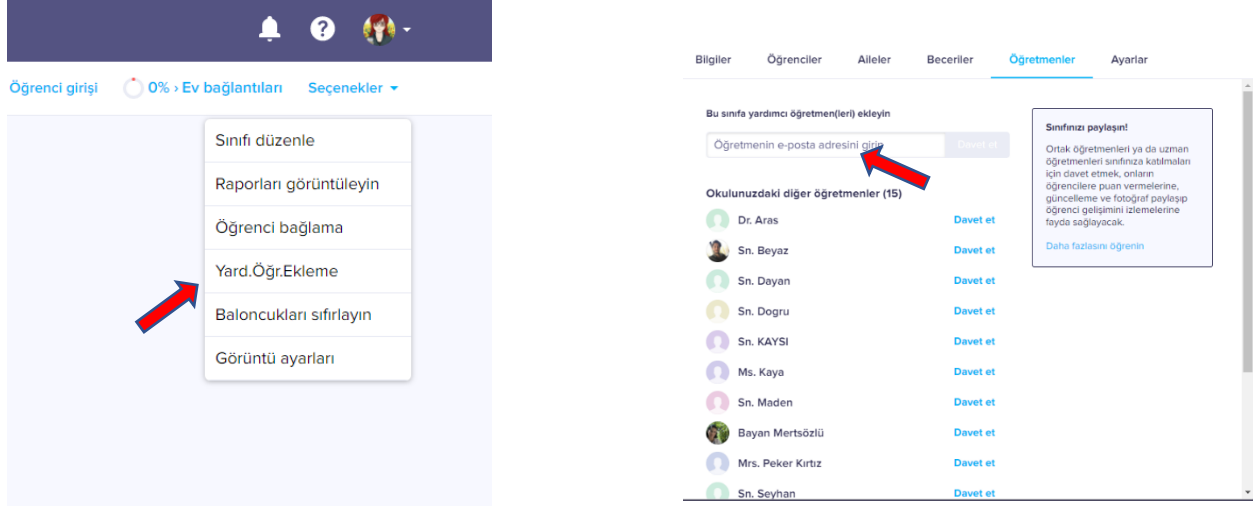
Öğrenci girişi 0% › Ev bağlantıları Seçenekler

Sınıfı düzenle
Raporları görüntüleyin
Öğrenci bağlama
Yard.Öğr.Ekleme
Baloncukları sıfırlayın
Görüntü ayarları

Bilgiler Öğrenciler Aileler Beceriler Öğretmenler Ayarlar

Bu sınıfa yardımcı öğretmen(leri) ekleyin

Öğretmenin e-posta adresini girin Davet et

Okulunuzdaki diğer öğretmenler (15)

Dr. Aras Davet et
Sn. Beyaz Davet et
Sn. Dayan Davet et
Sn. Dogru Davet et
Sn. KAYSI Davet et
Ms. Kaya Davet et
Sn. Maden Davet et
Bayan Mertsözlü Davet et
Mrs. Peker Kırtız Davet et
Sn. Seyhan Davet et

Sınıfınızı paylaşın!

Ortak öğretmenleri ya da uzman öğretmenleri sınıfınıza katılmaları için davet etmek, onların öğrencilere puan vermelerine, güncelleme ve fotoğraf paylaşıp öğrenci gelişimini izlemelerine fayda sağlayacak.

Daha fazlasını öğrenin